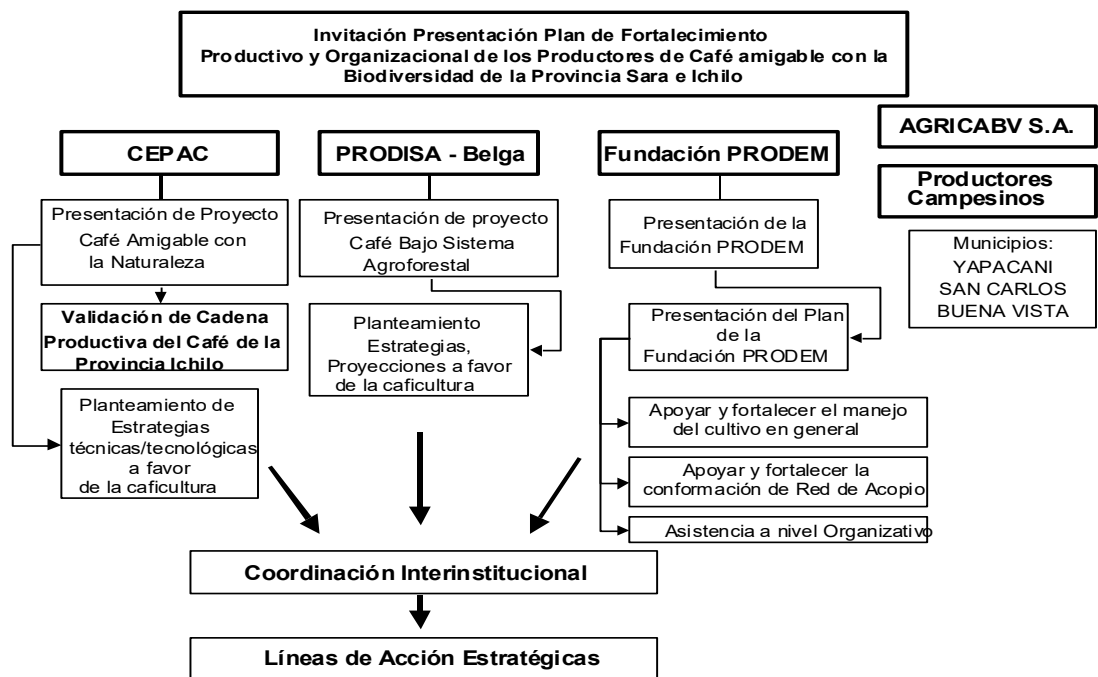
Invitación Presentación Plan de Fortalecimiento Productivo y Organizacional de los Productores de Café amigable con la Biodiversidad de la Provincia Sara e Ichilo

AGRICABV S.A.

Productores Campesinos

Municipios:
YAPACANI
SAN CARLOS
BUENA VISTA

CEPAC

Presentación de Proyecto Café Amigable con la Naturaleza

Validación de Cadena Productiva del Café de la Provincia Ichilo

Planteamiento de Estrategias técnicas/tecnológicas a favor de la caficultura

PRODISA - Belga

Presentación de proyecto Café Bajo Sistema Agroforestal

Planteamiento Estrategias, Proyecciones a favor de la caficultura

Fundación PRODEM

Presentación de la Fundación PRODEM

Presentación del Plan de la Fundación PRODEM

Apoyar y fortalecer el manejo del cultivo en general

Apoyar y fortalecer la conformación de Red de Acopio

Asistencia a nivel Organizativo

Coordinación Interinstitucional

Líneas de Acción Estratégicas